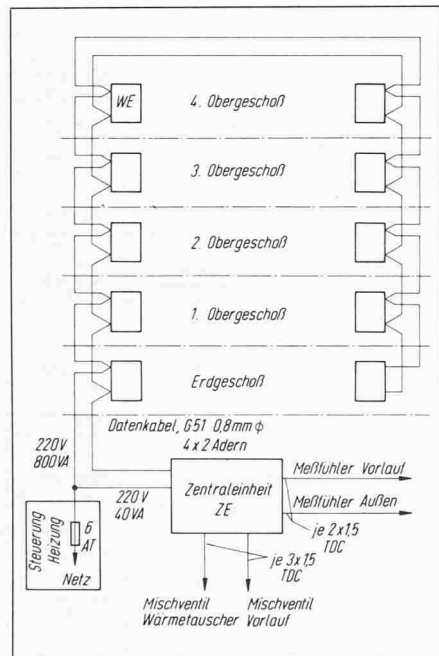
WE

4. Obergeschoß

3. Obergeschoß

2. Obergeschoß

1. Obergeschoß

Erdgeschoß

Datenkabel, G51 0,8 mm $\phi$
4 x 2 Adern

220 V
800 VA

220 V
40 VA

Zentraleinheit
ZE

Meßfühler Vorlauf

Meßfühler Außen

je 2 x 1,5
TOC

je 3 x 1,5
TOC

Steuerung
Heizung

6
AT

Netz

Mischventil
Wärmetauscher

Mischventil
Vorlauf